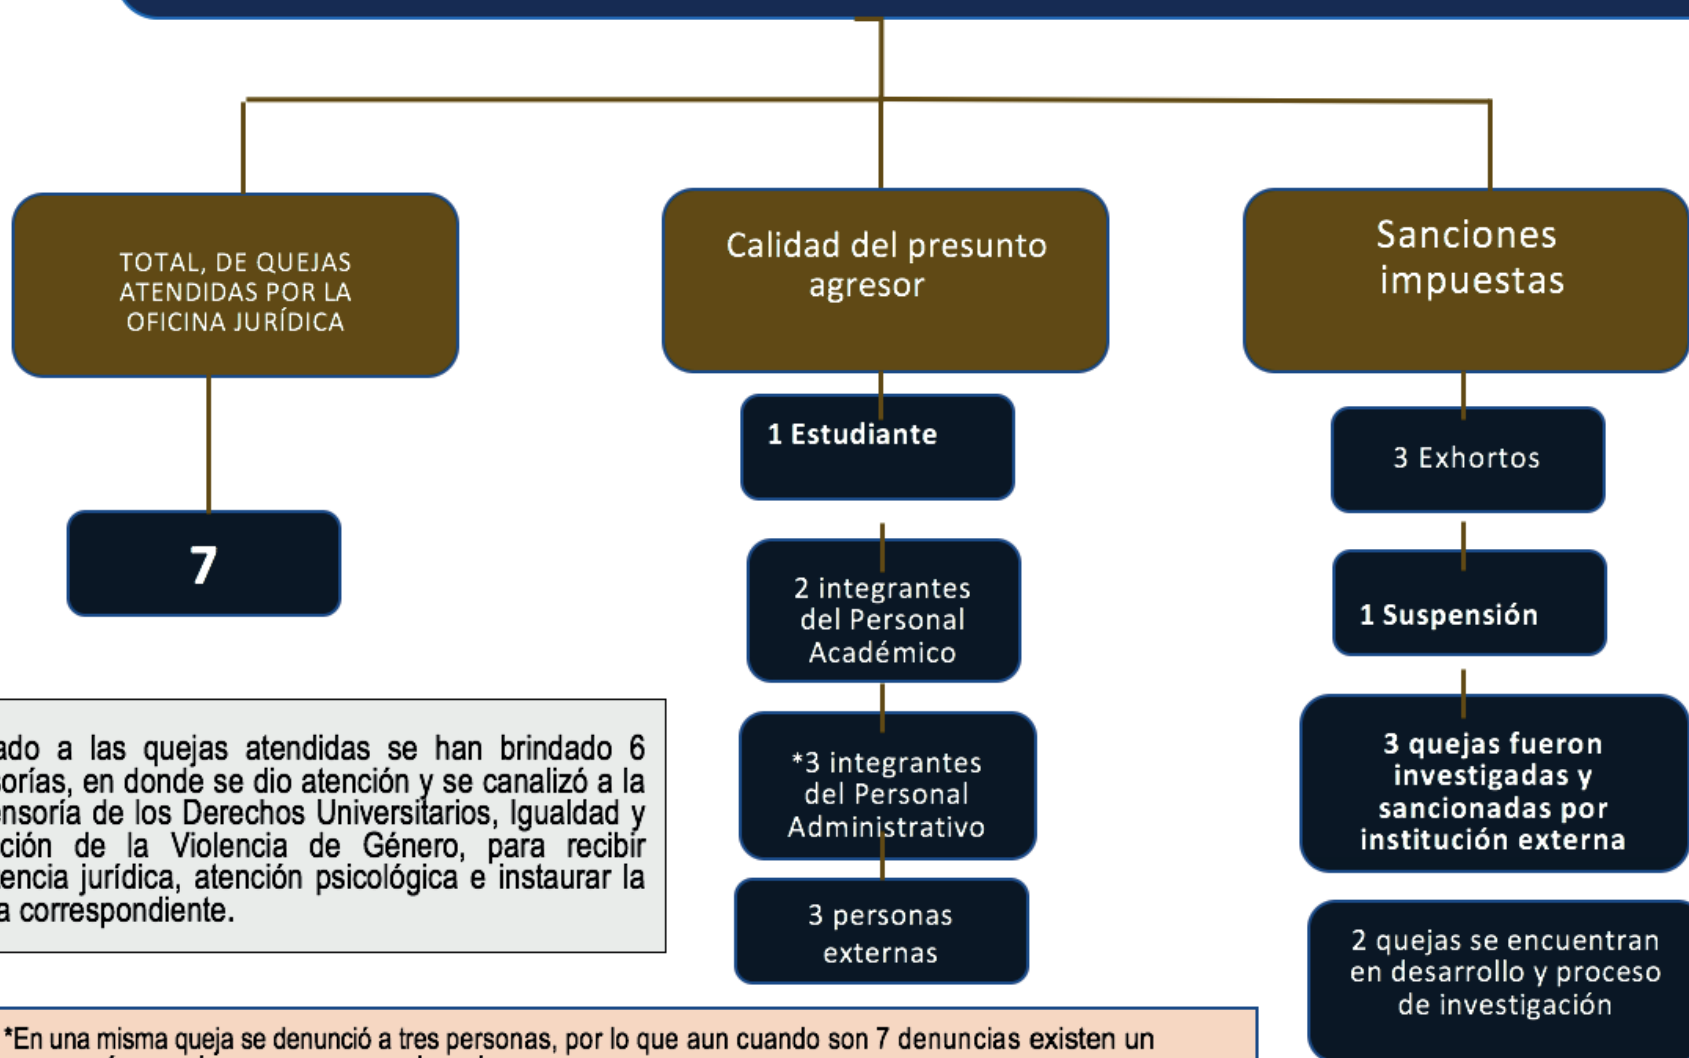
TOTAL, DE QUEJAS ATENDIDAS POR LA OFICINA JURÍDICA

7

Calidad del presunto agresor

1 Estudiante

2 integrantes del Personal Académico

*3 integrantes del Personal Administrativo

3 personas externas

Sanciones impuestas

3 Exhortos

1 Suspensión

3 quejas fueron investigadas y sancionadas por institución externa

2 quejas se encuentran en desarrollo y proceso de investigación

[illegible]ado a las quejas atendidas se han brindado 6 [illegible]orías, en donde se dio atención y se canalizó a la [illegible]ensoría de los Derechos Universitarios, Igualdad y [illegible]ción de la Violencia de Género, para recibir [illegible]encia jurídica, atención psicológica e instaurar la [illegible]a correspondiente.

*En una misma queja se denunció a tres personas, por lo que aun cuando son 7 denuncias existen un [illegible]